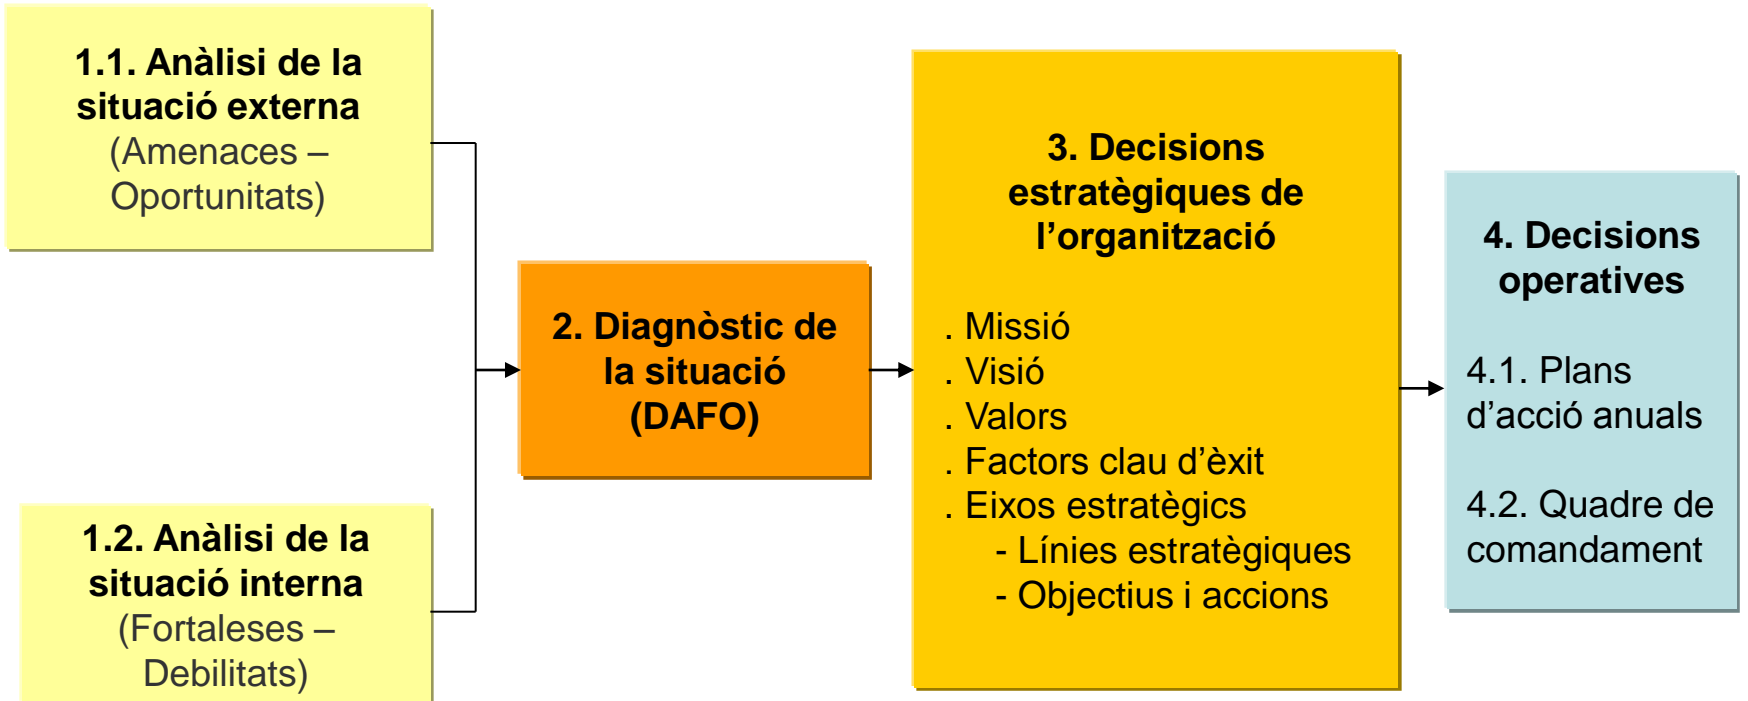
1.1. Anàlisi de la situació externa (Amenaces – Oportunitats)

1.2. Anàlisi de la situació interna (Fortaleses – Debilitats)

2. Diagnòstic de la situació (DAFO)

3. Decisions estratègiques de l'organització

. Missió
. Visió
. Valors
. Factors clau d'èxit
. Eixos estratègics
- Línies estratègiques
- Objectius i accions

4. Decisions operatives

4.1. Plans d'acció anuals

4.2. Quadre de comandament